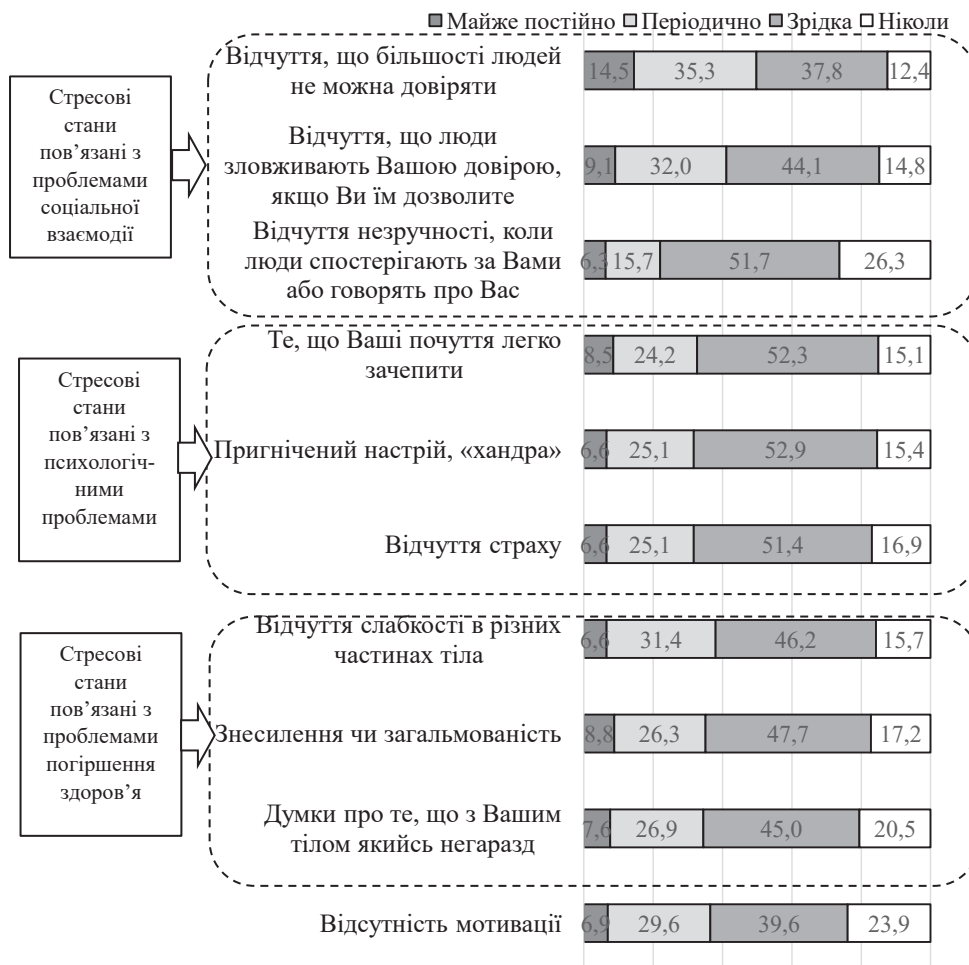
■ Майже постійно □ Періодично ■ Зрідка □ Ніколи

Стресові стани пов’язані з проблемами соціальної взаємодії

| | Майже постійно | Періодично | Зрідка | Ніколи |
|---|---|---|---|---|
| Відчуття, що більшості людей не можна довіряти | 14,5 | 35,3 | 37,8 | 12,4 |
| Відчуття, що люди зловживають Вашою довірою, якщо Ви їм дозволите | 9,1 | 32,0 | 44,1 | 14,8 |
| Відчуття незручності, коли люди спостерігають за Вами або говорять про Вас | 6,3 | 15,7 | 51,7 | 26,3 |

Стресові стани пов’язані з психологічними проблемами

| | Майже постійно | Періодично | Зрідка | Ніколи |
|---|---|---|---|---|
| Те, що Ваші почуття легко зачепити | 8,5 | 24,2 | 52,3 | 15,1 |
| Пригнічений настрій, «хандра» | 6,6 | 25,1 | 52,9 | 15,4 |
| Відчуття страху | 6,6 | 25,1 | 51,4 | 16,9 |

Стресові стани пов’язані з проблемами погіршення здоров’я

| | Майже постійно | Періодично | Зрідка | Ніколи |
|---|---|---|---|---|
| Відчуття слабкості в різних частинах тіла | 6,6 | 31,4 | 46,2 | 15,7 |
| Знесилення чи загальмованість | 8,8 | 26,3 | 47,7 | 17,2 |
| Думки про те, що з Вашим тілом якийсь негаразд | 7,6 | 26,9 | 45,0 | 20,5 |

| | Майже постійно | Періодично | Зрідка | Ніколи |
|---|---|---|---|---|
| Відсутність мотивації | 6,9 | 29,6 | 39,6 | 23,9 |